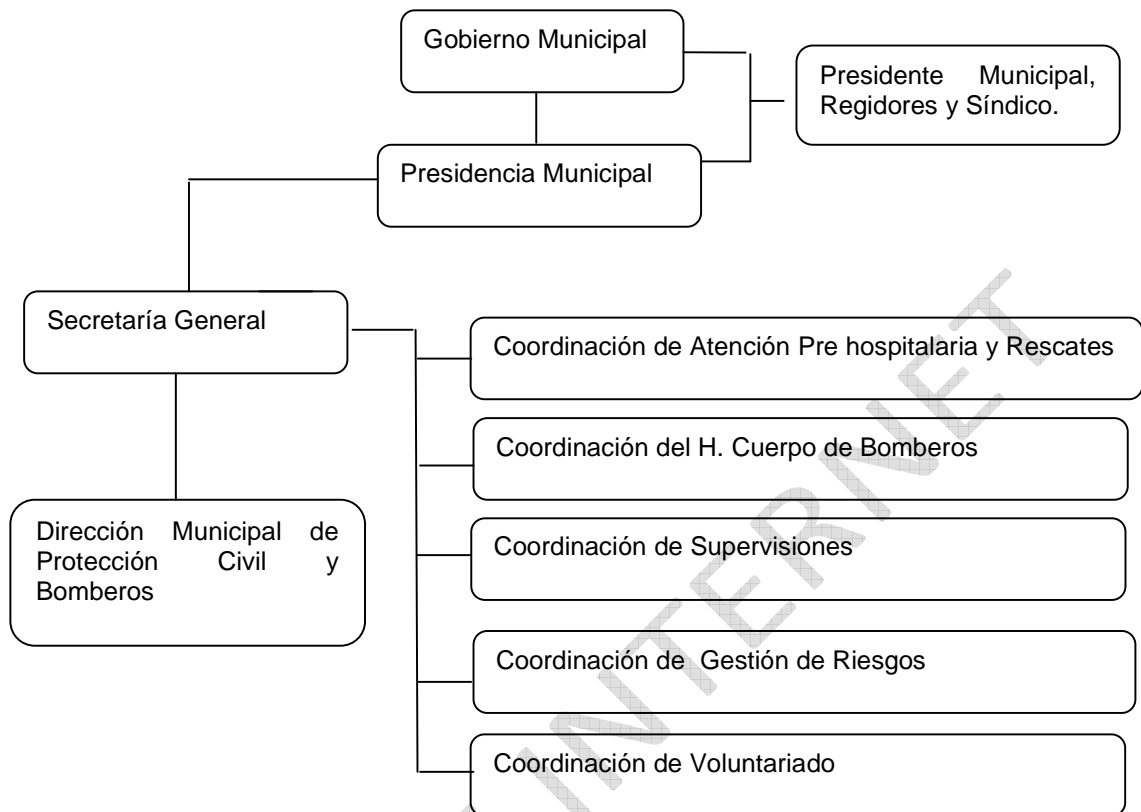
Gobierno Municipal

Presidente Municipal, Regidores y Síndico.

Presidencia Municipal

Secretaría General

Coordinación de Atención Pre hospitalaria y Rescates

Coordinación del H. Cuerpo de Bomberos

Coordinación de Supervisiones

Coordinación de Gestión de Riesgos

Coordinación de Voluntariado

Dirección Municipal de Protección Civil y Bomberos

INTERNET